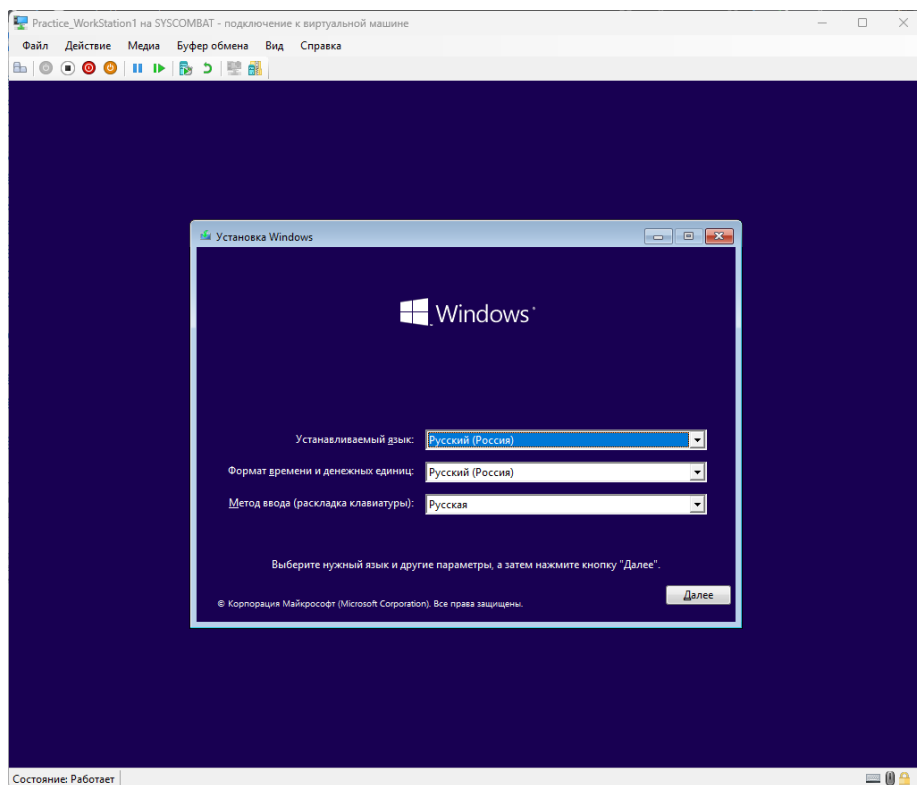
Practice_WorkStation1 на SYSCOMBAT - подключение к виртуальной машине

Файл Действие Медиа Буфер обмена Вид Справка

Установка Windows

Windows

Устанавливаемый язык: Русский (Россия)

Формат времени и денежных единиц: Русский (Россия)

Метод ввода (раскладка клавиатуры): Русская

Выберите нужный язык и другие параметры, а затем нажмите кнопку "Далее".

© Корпорация Майкрософт (Microsoft Corporation). Все права защищены.

Далее

Состояние: Работает